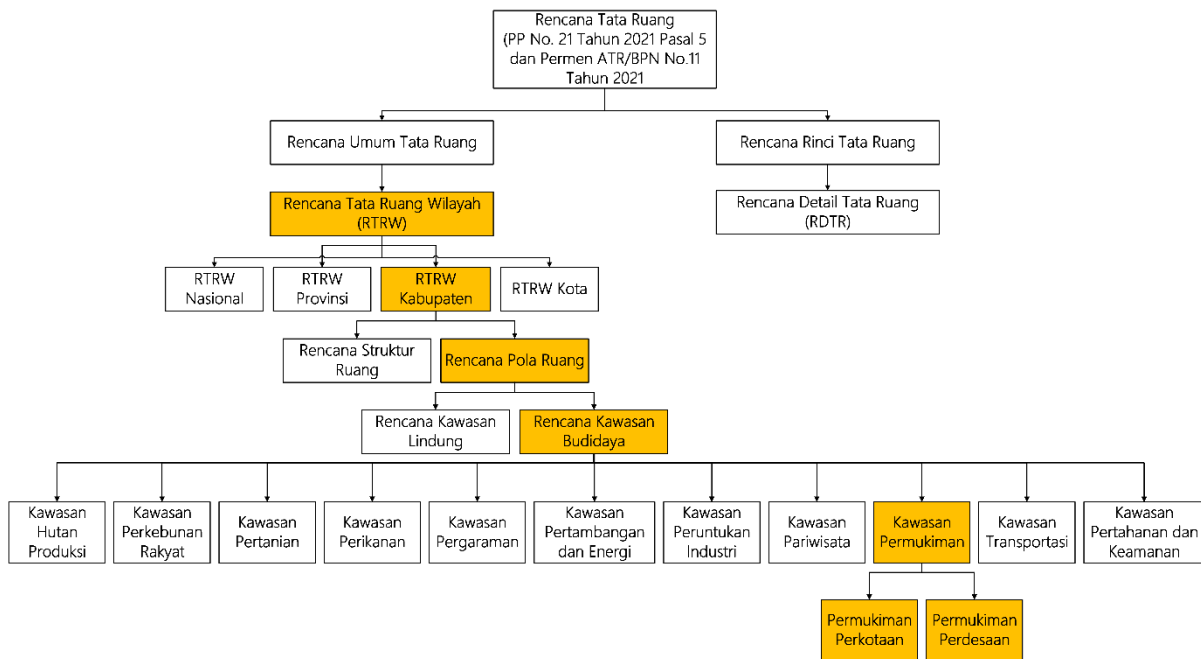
Rencana Tata Ruang (PP No. 21 Tahun 2021 Pasal 5 dan Permen ATR/BPN No.11 Tahun 2021

Rencana Umum Tata Ruang

Rencana Rinci Tata Ruang

Rencana Tata Ruang Wilayah (RTRW)

Rencana Detail Tata Ruang (RDTR)

RTRW Nasional

RTRW Provinsi

RTRW Kabupaten

RTRW Kota

Rencana Struktur Ruang

Rencana Pola Ruang

Rencana Kawasan Lindung

Rencana Kawasan Budidaya

Kawasan Hutan Produksi

Kawasan Perkebunan Rakyat

Kawasan Pertanian

Kawasan Perikanan

Kawasan Pergaraman

Kawasan Pertambangan dan Energi

Kawasan Peruntukan Industri

Kawasan Pariwisata

Kawasan Permukiman

Kawasan Transportasi

Kawasan Pertahanan dan Keamanan

Permukiman Perkotaan

Permukiman Perdesaan